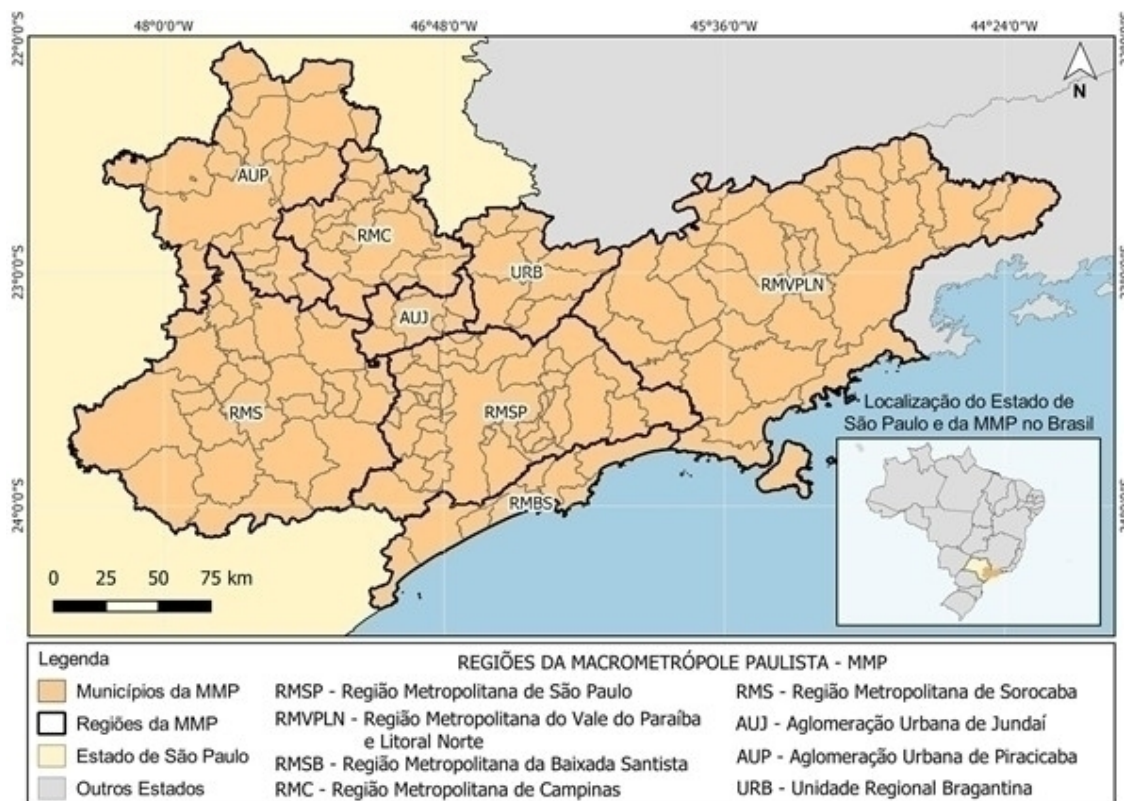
48°0'0"W
46°48'0"W
45°36'0"W
44°24'0"W

22°0'0"S
23°0'0"S
24°0'0"S

N

AUP
RMC
URB
AUJ
RMVPLN
RMS
RMSP
RMBS

0 25 50 75 km

Localização do Estado de São Paulo e da MMP no Brasil

Legenda
Municípios da MMP
Regiões da MMP
Estado de São Paulo
Outros Estados

REGIÕES DA MACROMETRÓPOLE PAULISTA - MMP
RMSP - Região Metropolitana de São Paulo
RMVPLN - Região Metropolitana do Vale do Paraíba e Litoral Norte
RMSB - Região Metropolitana da Baixada Santista
RMC - Região Metropolitana de Campinas
RMS - Região Metropolitana de Sorocaba
AUJ - Aglomeração Urbana de Jundaí
AUP - Aglomeração Urbana de Piracicaba
URB - Unidade Regional Bragantina